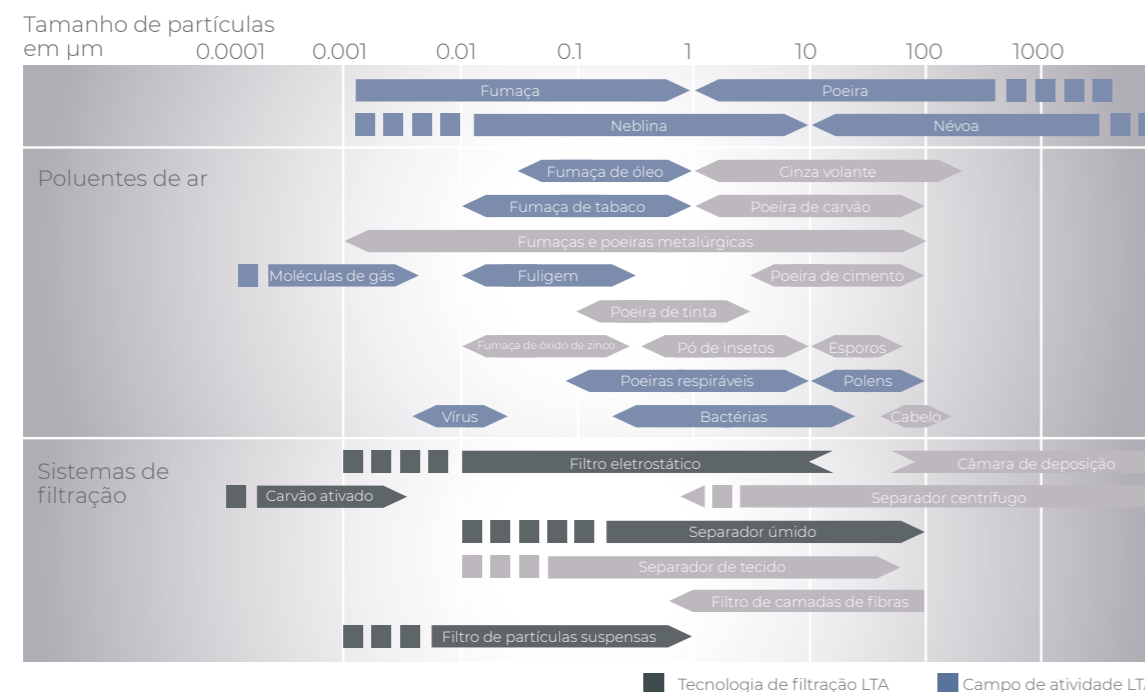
Tamanho de partículas em µm

0.0001 0.001 0.01 0.1 1 10 100 1000

Fumaça
Poeira
Neblina
Névoa

Poluentes de ar

Fumaça de óleo
Cinza volante
Fumaça de tabaco
Poeira de carvão
Fumaças e poeiras metalúrgicas
Moléculas de gás
Fuligem
Poeira de cimento
Poeira de tinta
Fumaça de óxido de zinco
Pó de insetos
Esporos
Poeiras respiráveis
Polens
Vírus
Bactérias
Cabelo

Sistemas de filtração

Filtro eletrostático
Câmara de deposição
Carvão ativado
Separador centrífugo
Separador úmido
Separador de tecido
Filtro de camadas de fibras
Filtro de partículas suspensas

Tecnologia de filtração LTA
Campo de atividade LTA